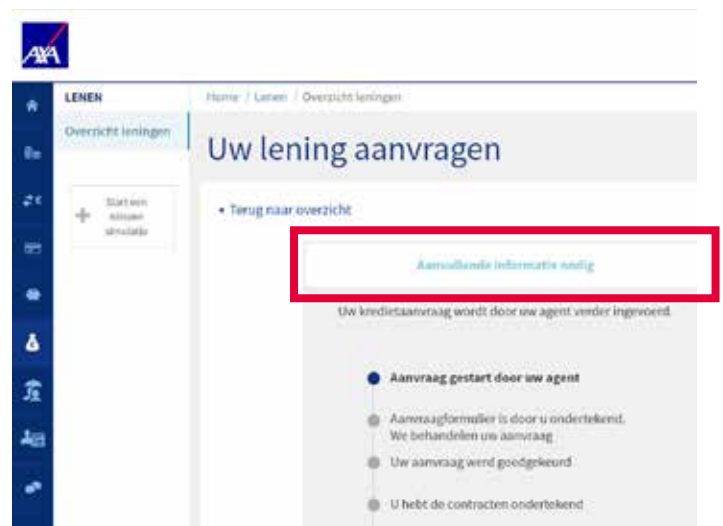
AXA

LENEN

Overzicht leningen

Start een nieuwe simulatie

Home / Lenen / Overzicht leningen

Uw lening aanvragen

• Terug naar overzicht

Aanvullende informatie nodig

Uw kredietaanvraag wordt door uw agent verder ingevoerd.

Aanvraag gestart door uw agent

Aanvraagformulier is door u ondertekend. We behandelen uw aanvraag

Uw aanvraag werd goedgekeurd

U hebt de contracten ondertekend